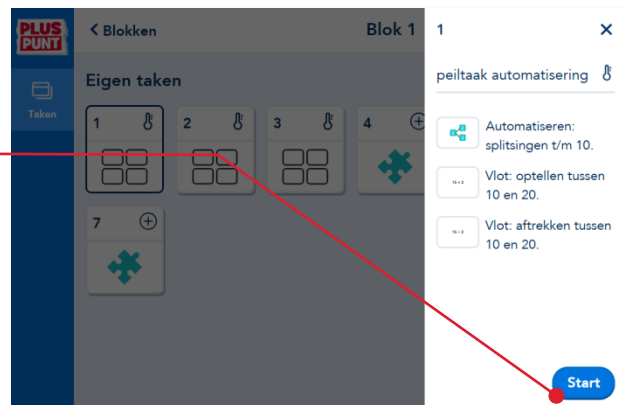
PLUS PUNT

Taken

< Blokken

Blok 1

Eigen taken

1

2

3

4

7

1

peiltaak automatisering

Automatiseren: splitsingen t/m 10.

Vlot: optellen tussen 10 en 20.

Vlot: aftrekken tussen 10 en 20.

Start